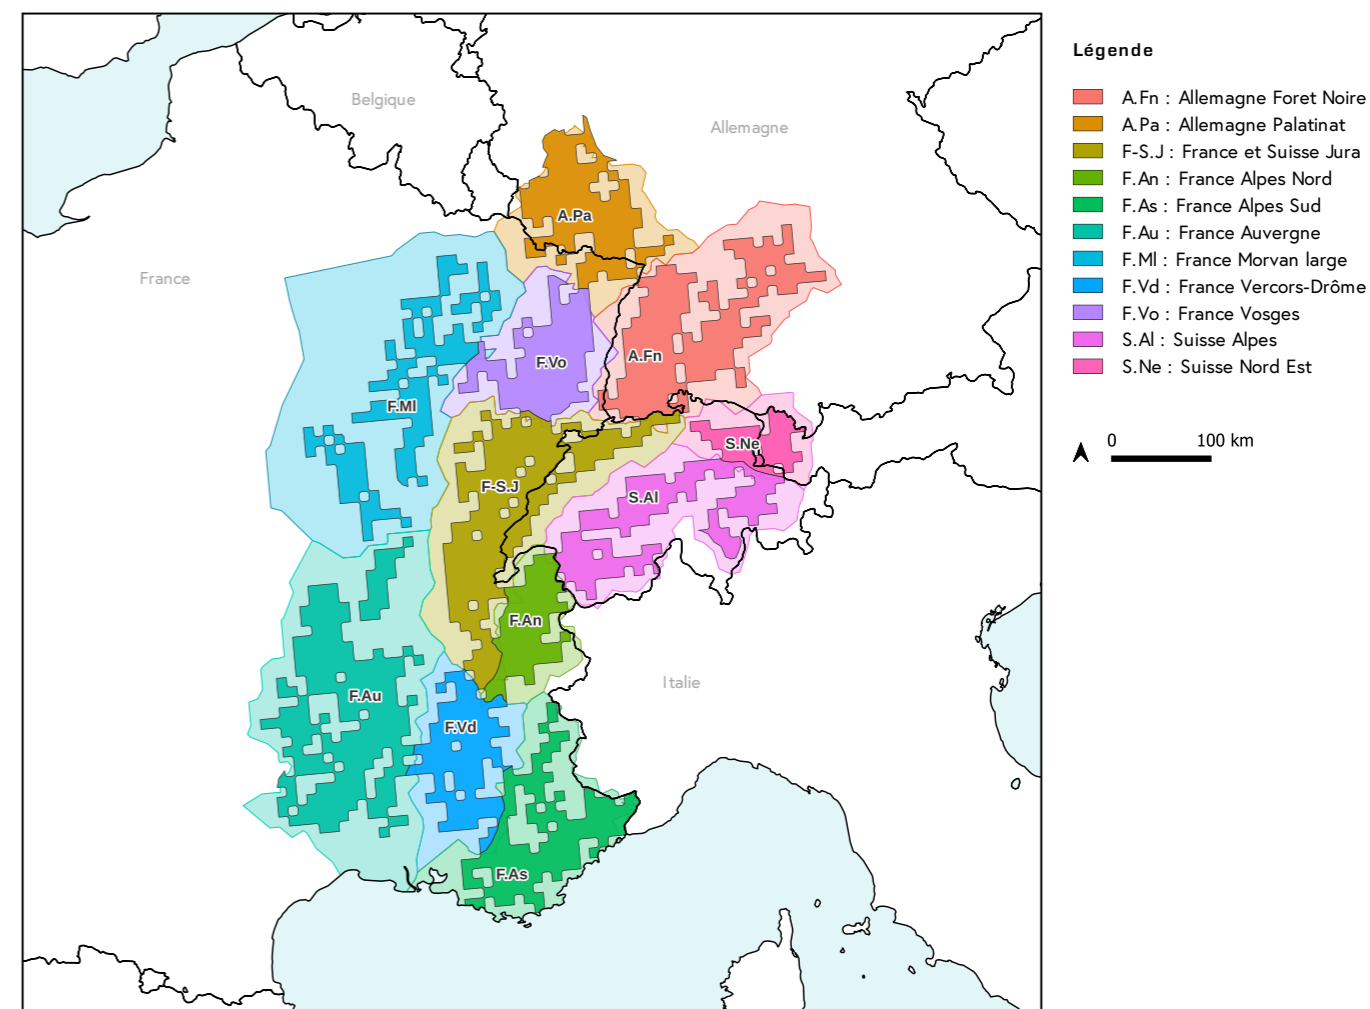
Belgique
Allemagne
France
A.Pa
F.Vo
A.Fn
F.Ml
S.Ne
F-S.J
S.Al
F.An
Italie
F.Au
F.Vd
F.As

Légende

A.Fn : Allemagne Foret Noire
A.Pa : Allemagne Palatinat
F-S.J : France et Suisse Jura
F.An : France Alpes Nord
F.As : France Alpes Sud
F.Au : France Auvergne
F.Ml : France Morvan large
F.Vd : France Vercors-Drôme
F.Vo : France Vosges
S.Al : Suisse Alpes
S.Ne : Suisse Nord Est

0 100 km